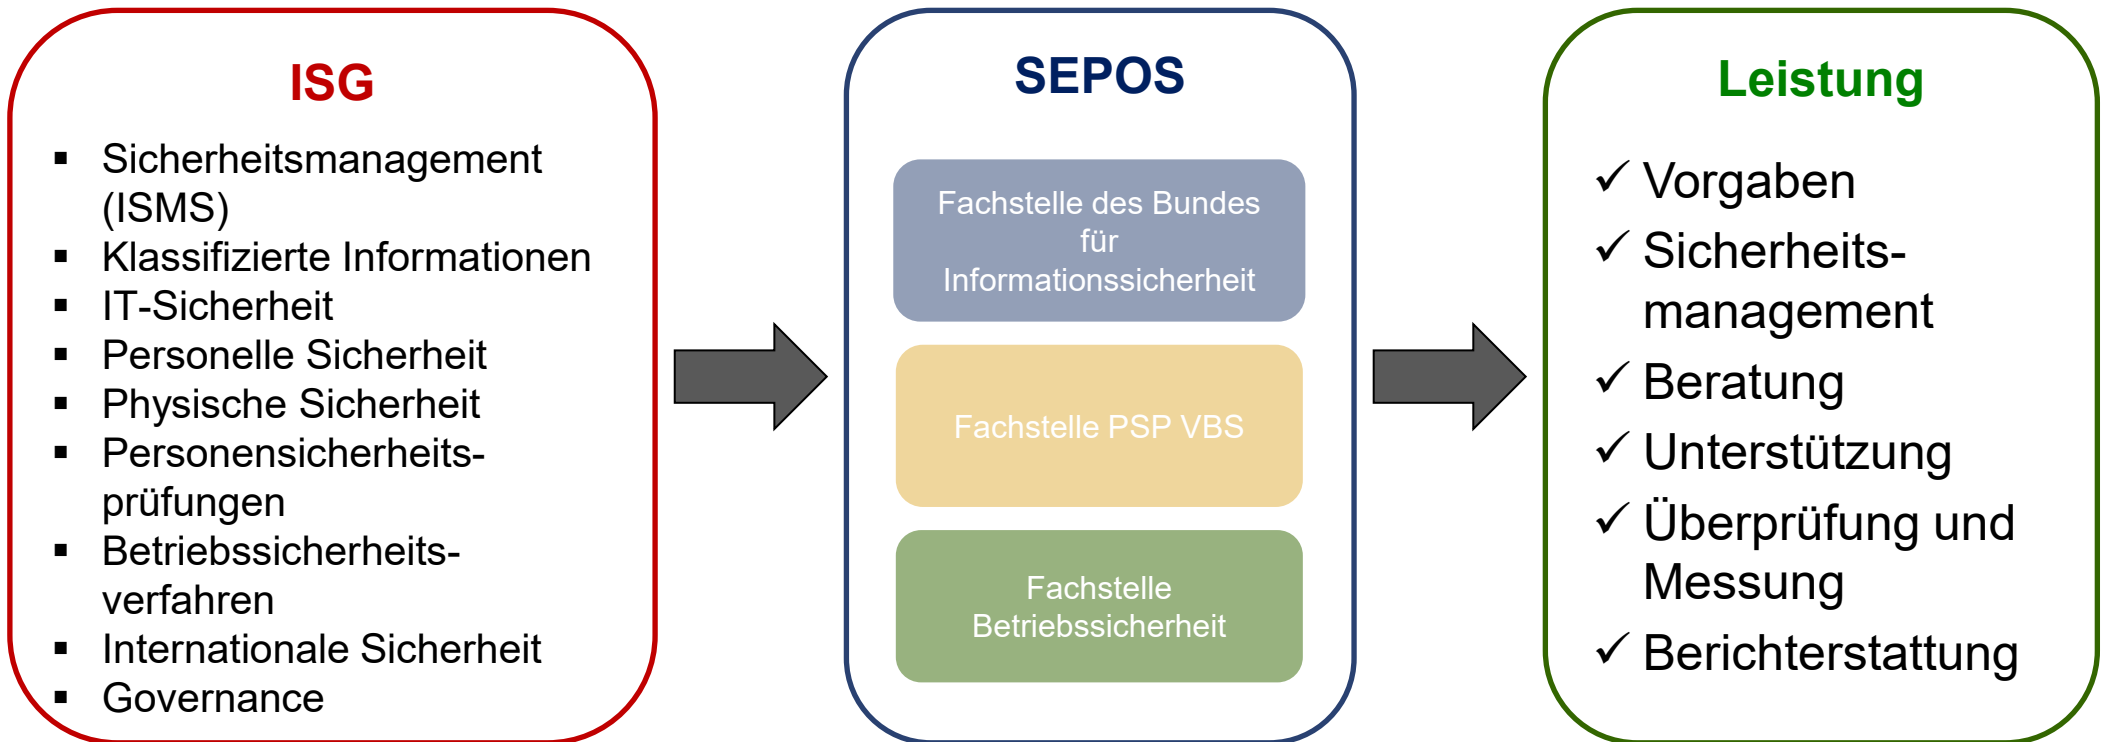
ISG

- Sicherheitsmanagement (ISMS)
- Klassifizierte Informationen
- IT-Sicherheit
- Personelle Sicherheit
- Physische Sicherheit
- Personensicherheitsprüfungen
- Betriebssicherheitsverfahren
- Internationale Sicherheit
- Governance

SEPOS

Fachstelle des Bundes für Informationssicherheit

Fachstelle PSP VBS

Fachstelle Betriebssicherheit

Leistung

✓ Vorgaben
✓ Sicherheitsmanagement
✓ Beratung
✓ Unterstützung
✓ Überprüfung und Messung
✓ Berichterstattung